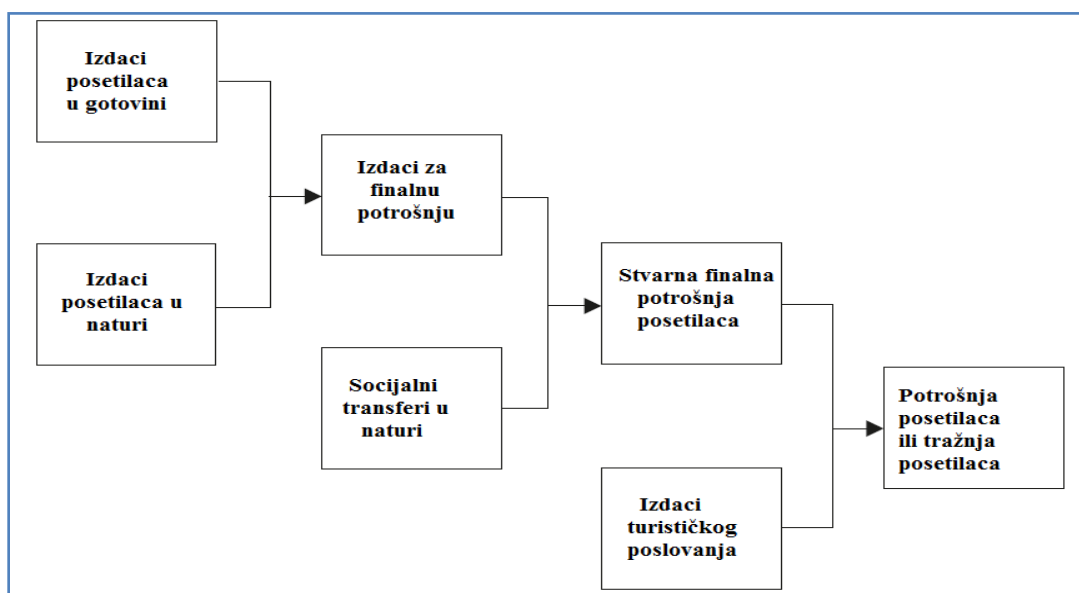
Izdaci posetilaca u gotovini

Izdaci posetilaca u naturi

Izdaci za finalnu potrošnju

Socijalni transferi u naturi

Stvarna finalna potrošnja posetilaca

Izdaci turističkog poslovanja

Potrošnja posetilaca ili tražnja posetilaca